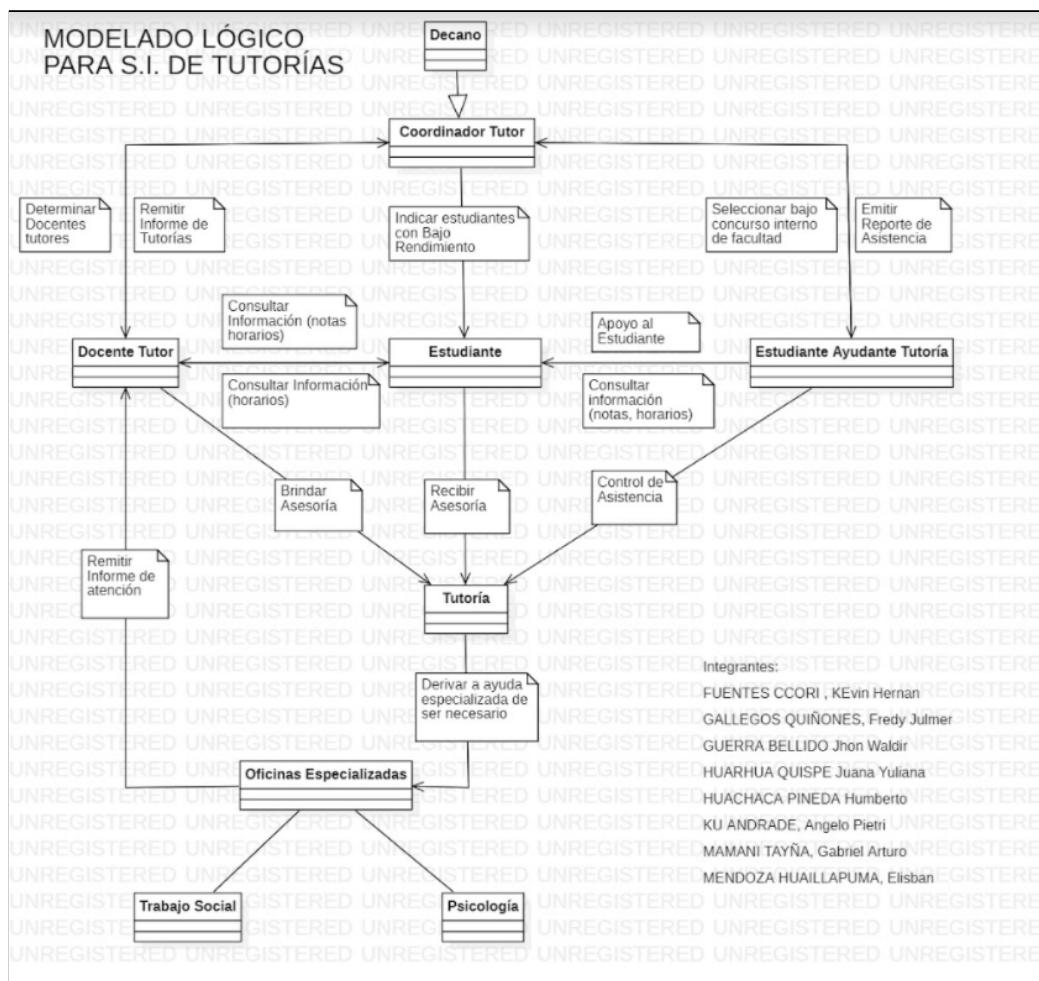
MODELADO LÓGICO
PARA S.I. DE TUTORÍAS

Decano

Coordinador Tutor

Determinar Docentes tutores

Remitir Informe de Tutorías

Indicar estudiantes con Bajo Rendimiento

Seleccionar bajo concurso interno de facultad

Emitir Reporte de Asistencia

Consultar Información (notas horarios)

Apoyo al Estudiante

Docente Tutor

Estudiante

Estudiante Ayudante Tutoría

Consultar Información (horarios)

Consultar información (notas, horarios)

Brindar Asesoría

Recibir Asesoría

Control de Asistencia

Remitir Informe de atención

Tutoría

Derivar a ayuda especializada de ser necesario

Integrantes:
FUENTES CCORI , KEvin Hernan
GALLEGOS QUIÑONES, Fredy Julmer
GUERRA BELLIDO Jhon Waldir
HUARHUA QUISPE Juana Yuliana
HUACHACA PINEDA Humberto
KU ANDRADE, Angelo Pietri
MAMANI TAYÑA, Gabriel Arturo
MENDOZA HUAILLAPUMA, Elisban

Oficinas Especializadas

Trabajo Social

Psicología

UNREGISTERED UNREGISTERED UNREGISTERED UNREGISTERED UNREGISTERED